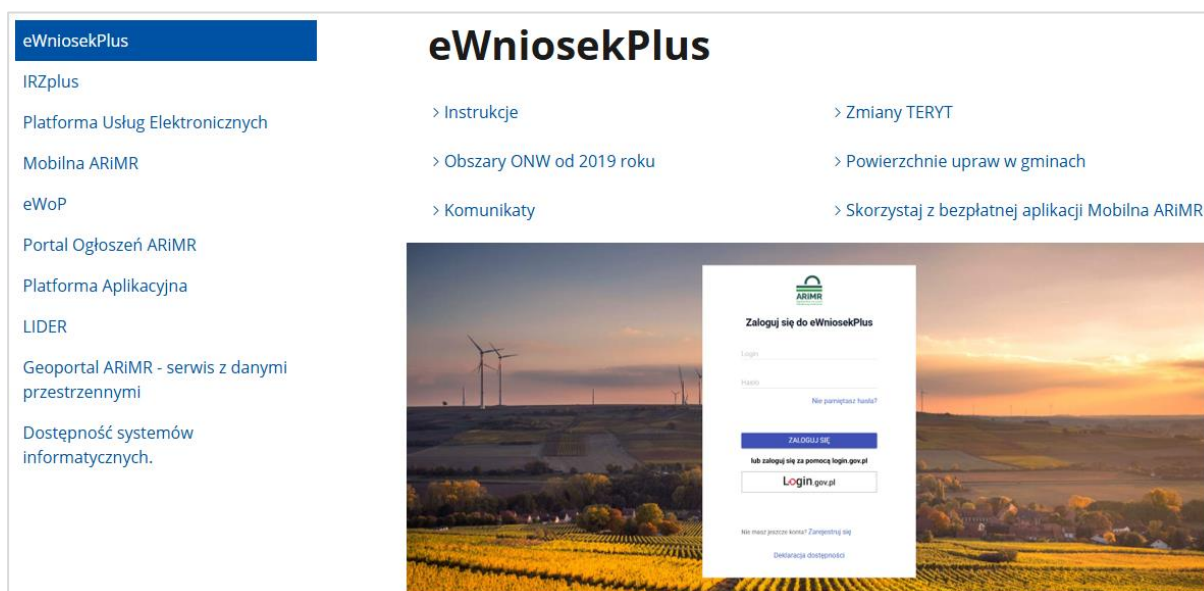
eWniosekPlus
IRZplus
Platforma Usług Elektronicznych
Mobilna ARiMR
eWoP
Portal Ogłoszeń ARiMR
Platforma Aplikacyjna
LIDER
Geoportal ARiMR - serwis z danymi przestrzennymi
Dostępność systemów informatycznych.

eWniosekPlus

> Instrukcje
> Zmiany TERYT
> Obszary ONW od 2019 roku
> Powierzchnie upraw w gminach
> Komunikaty
> Skorzystaj z bezpłatnej aplikacji Mobilna ARiMR

ARiMR
Zaloguj się do eWniosekPlus
Login
Hasło
Nie pamiętasz hasła?
ZALOGUJ SIĘ
lub zaloguj się za pomocą login.gov.pl
Login.gov.pl
Nie masz jeszcze konta? Zarejestruj się
Deklaracja dostępności